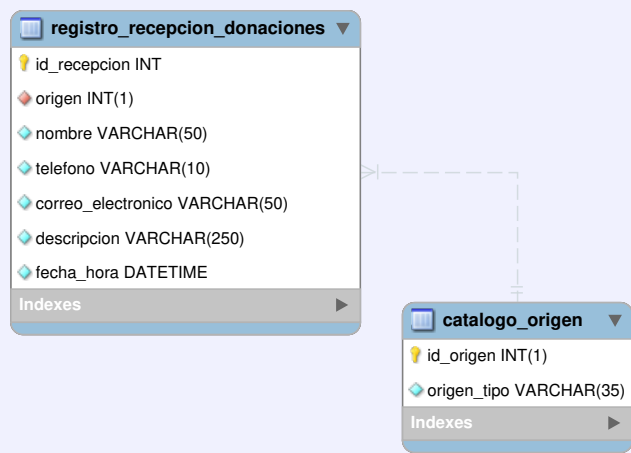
registro_recepcion_donaciones

id_recepcion INT

origen INT(1)

nombre VARCHAR(50)

telefono VARCHAR(10)

correo_electronico VARCHAR(50)

descripcion VARCHAR(250)

fecha_hora DATETIME

Indexes

catalogo_origen

id_origen INT(1)

origen_tipo VARCHAR(35)

Indexes